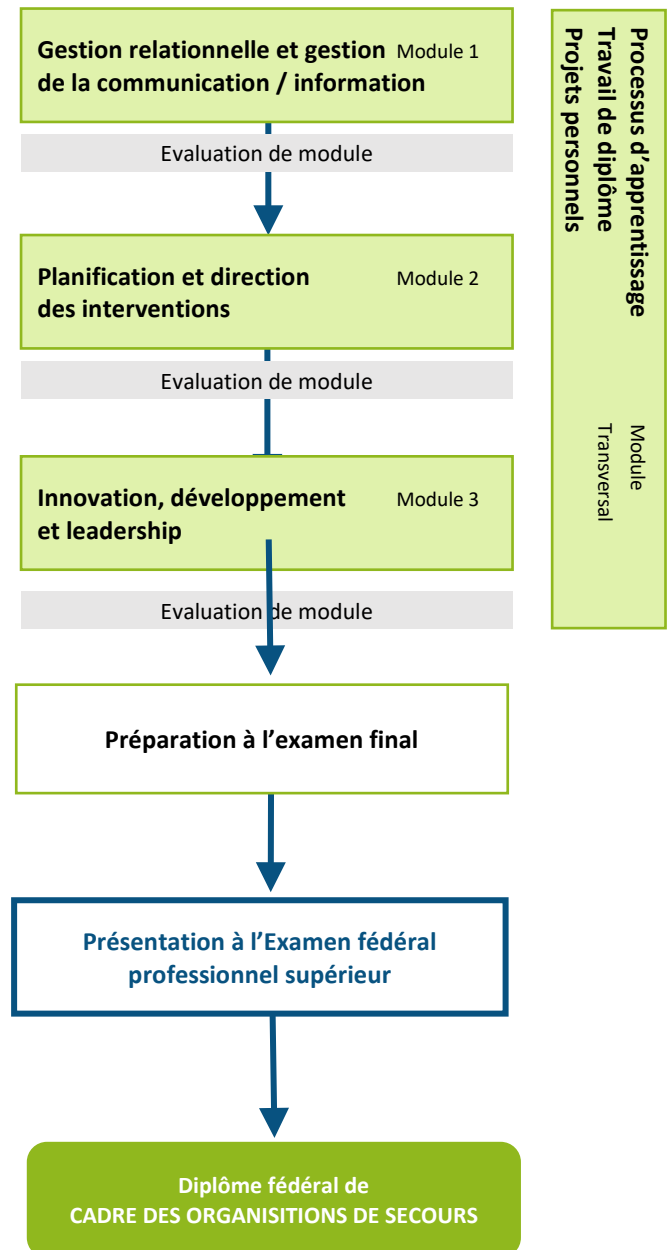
Gestion relationnelle et gestion de la communication / information Module 1

Evaluation de module

Planification et direction des interventions Module 2

Evaluation de module

Innovation, développement et leadership Module 3

Evaluation de module

Préparation à l'examen final

Présentation à l'Examen fédéral professionnel supérieur

Diplôme fédéral de CADRE DES ORGANISITIONS DE SECOURS

Processus d'apprentissage
Travail de diplôme
Projets personnels

Module Transversal